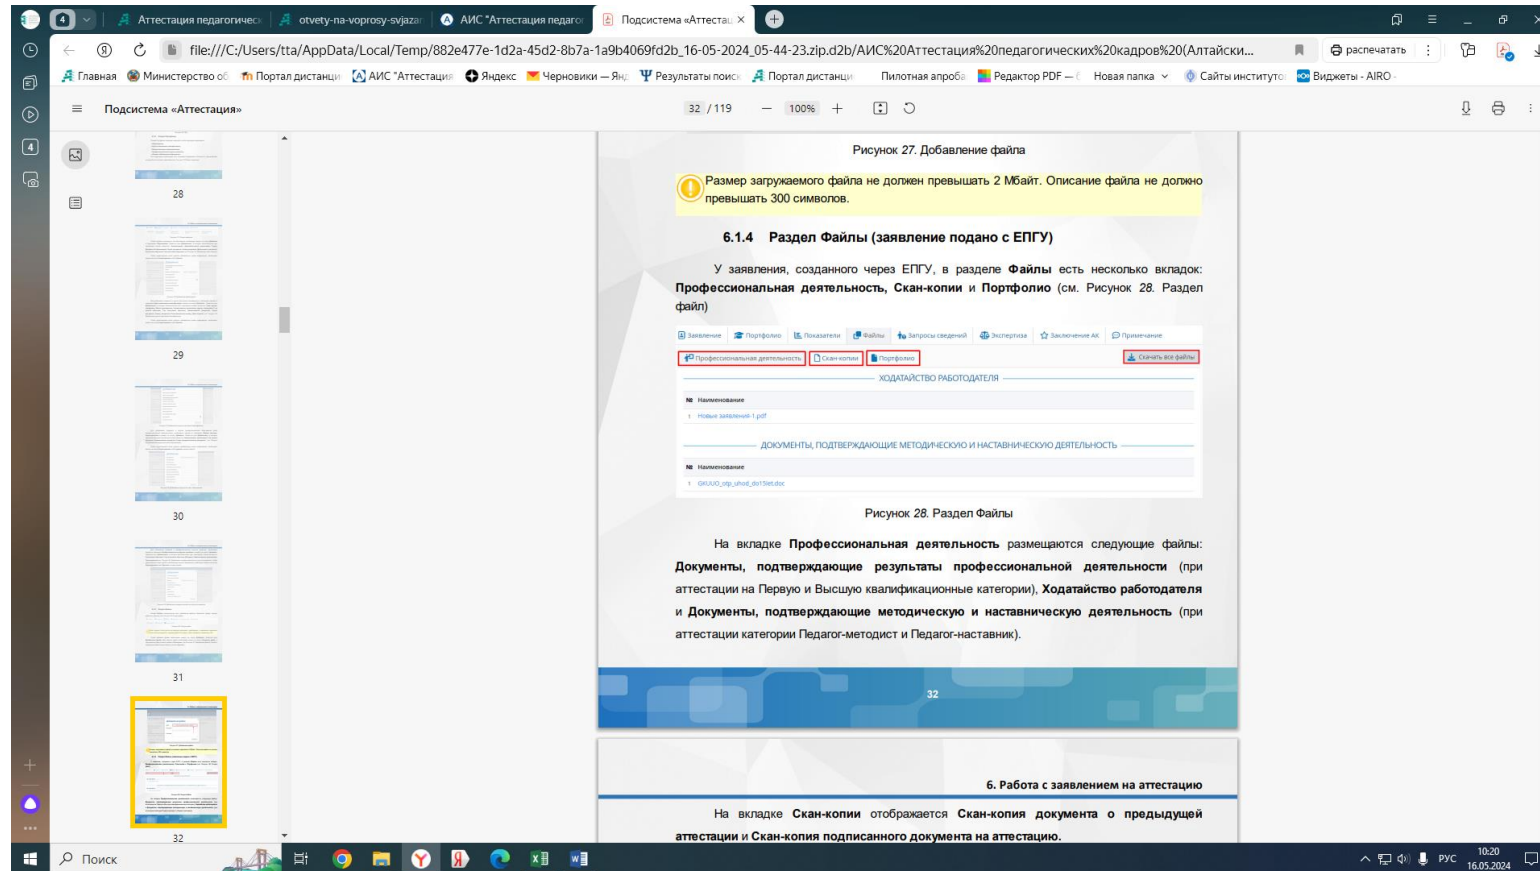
4 | Аттестация педагогическ | otvety-na-voprosy-svjazar | АИС "Аттестация педагог | Подсистема «Аттестац ×

file:///C:/Users/tta/AppData/Local/Temp/882e477e-1d2a-45d2-8b7a-1a9b4069fd2b_16-05-2024_05-44-23.zip.d2b/АИС%20Аттестация%20педагогических%20кадров%20(Алтайски... распечатать

Главная | Министерство об | Портал дистанци | АИС "Аттестация | Яндекс | Черновики — Ян | Результаты поиск | Портал дистанци | Пилотная апроба | Редактор PDF — | Новая папка | Сайты институто | Виджеты - AIRO

Подсистема «Аттестация»

32 / 119 100%

28

29

30

31

32

Рисунок 27. Добавление файла

Размер загружаемого файла не должен превышать 2 Мбайт. Описание файла не должно превышать 300 символов.

6.1.4 Раздел Файлы (заявление подано с ЕПГУ)

У заявления, созданного через ЕПГУ, в разделе **Файлы** есть несколько вкладок: **Профессиональная деятельность, Скан-копии** и **Портфолио** (см. Рисунок 28. Раздел файл)

Заявление | Портфолио | Показатели | Файлы | Запросы сведений | Экспертиза | Заключение АК | Примечание

Профессиональная деятельность | Скан-копии | Портфолио | Скачать все файлы

ХОДАТАЙСТВО РАБОТОДАТЕЛЯ

№ Наименование

1 Новые заявления-1.pdf

ДОКУМЕНТЫ, ПОДТВЕРЖДАЮЩИЕ МЕТОДИЧЕСКУЮ И НАСТАВНИЧЕСКУЮ ДЕЯТЕЛЬНОСТЬ

№ Наименование

1 GKUUO_otp_uhod_do15let.doc

Рисунок 28. Раздел Файлы

На вкладке **Профессиональная деятельность** размещаются следующие файлы: **Документы, подтверждающие результаты профессиональной деятельности** (при аттестации на Первую и Высшую квалификационные категории), **Ходатайство работодателя** и **Документы, подтверждающие методическую и наставническую деятельность** (при аттестации категории Педагог-методист и Педагог-наставник).

32

6. Работа с заявлением на аттестацию

На вкладке **Скан-копии** отображается **Скан-копия документа о предыдущей аттестации** и **Скан-копия подписанного документа на аттестацию.**

Поиск

РУС 10:20 16.05.2024